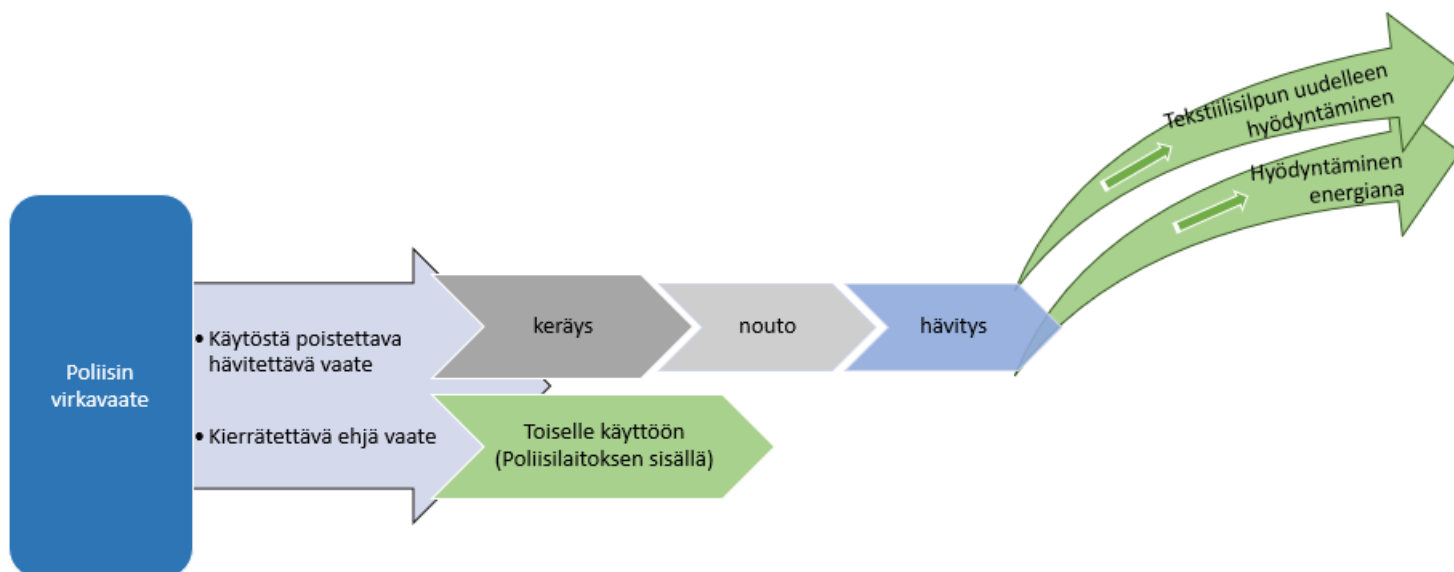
Poliisin virkavaate

• Käytöstä poistettava hävitettävä vaate

• Kierrätettävä ehjä vaate

keräys

nouto

hävitys

Tekstiilisilpun uudelleen hyödyntäminen

Hyödyntäminen energiana

Toiselle käyttöön (Poliisilaitoksen sisällä)